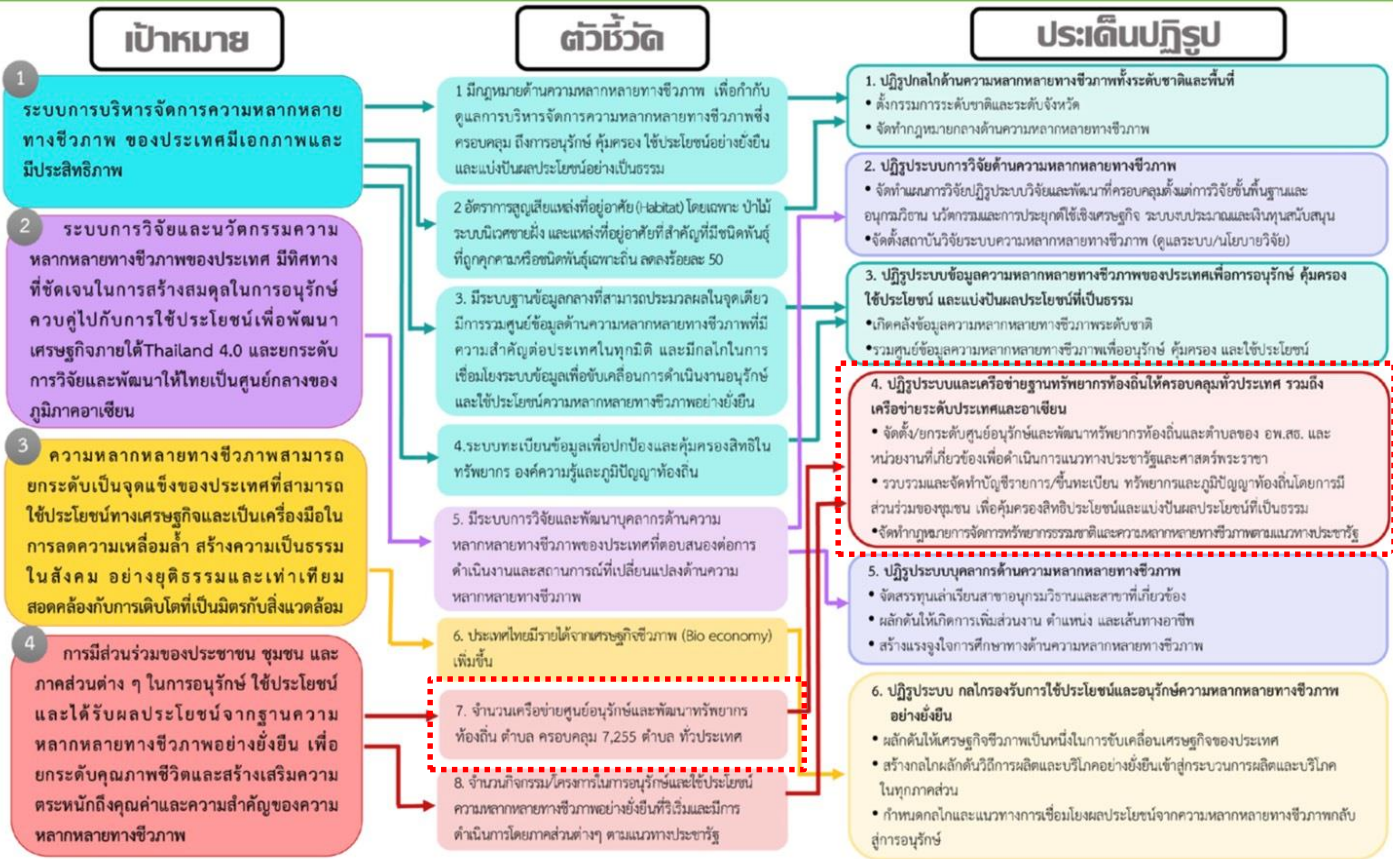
เป้าหมาย

1 ระบบการบริหารจัดการความหลากหลายทางชีวภาพ ของประเทศมีเอกภาพและมีประสิทธิภาพ

2 ระบบการวิจัยและนวัตกรรมความหลากหลายทางชีวภาพของประเทศ มีทิศทางที่ชัดเจนในการสร้างสมดุลในการอนุรักษ์ควบคู่ไปกับการใช้ประโยชน์เพื่อพัฒนาเศรษฐกิจภายใต้Thailand 4.0 และยกระดับการวิจัยและพัฒนาให้ไทยเป็นศูนย์กลางของภูมิภาคอาเซียน

3 ความหลากหลายทางชีวภาพสามารถยกระดับเป็นจุดแข็งของประเทศที่สามารถใช้ประโยชน์ทางเศรษฐกิจและเป็นเครื่องมือในการลดความเหลื่อมล้ำ สร้างความเป็นธรรมในสังคม อย่างยุติธรรมและเท่าเทียม สอดคล้องกับการเติบโตที่เป็นมิตรกับสิ่งแวดล้อม

4 การมีส่วนร่วมของประชาชน ชุมชน และภาคส่วนต่าง ๆ ในการอนุรักษ์ ใช้ประโยชน์ และได้รับผลประโยชน์จากฐานความหลากหลายทางชีวภาพอย่างยั่งยืน เพื่อยกระดับคุณภาพชีวิตและสร้างเสริมความตระหนักถึงคุณค่าและความสำคัญของความหลากหลายทางชีวภาพ

ตัวชี้วัด

1 มีกฎหมายด้านความหลากหลายทางชีวภาพ เพื่อกำกับดูแลการบริหารจัดการความหลากหลายทางชีวภาพซึ่งครอบคลุม ถึงการอนุรักษ์ คุ้มครอง ใช้ประโยชน์อย่างยั่งยืนและแบ่งปันผลประโยชน์อย่างเป็นธรรม

2 อัตราการสูญเสียแหล่งที่อยู่อาศัย (Habitat) โดยเฉพาะ ป่าไม้ ระบบนิเวศชายฝั่ง และแหล่งที่อยู่อาศัยที่สำคัญที่มีชนิดพันธุ์ที่ถูกคุกคามหรือชนิดพันธุ์เฉพาะถิ่น ลดลงร้อยละ 50

3. มีระบบฐานข้อมูลกลางที่สามารถประมวลผลในจุดเดียว มีการรวมศูนย์ข้อมูลด้านความหลากหลายทางชีวภาพที่มีความสำคัญต่อประเทศในทุกมิติ และมีกลไกในการเชื่อมโยงระบบข้อมูลเพื่อขับเคลื่อนการดำเนินงานอนุรักษ์และใช้ประโยชน์ความหลากหลายทางชีวภาพอย่างยั่งยืน

4.ระบบทะเบียนข้อมูลเพื่อปกป้องและคุ้มครองสิทธิในทรัพยากร องค์ความรู้และภูมิปัญญาท้องถิ่น

5. มีระบบการวิจัยและพัฒนาบุคลากรด้านความหลากหลายทางชีวภาพของประเทศที่ตอบสนองต่อการดำเนินงานและสถานการณ์ที่เปลี่ยนแปลงด้านความหลากหลายทางชีวภาพ

6. ประเทศไทยมีรายได้จากเศรษฐกิจชีวภาพ (Bio economy) เพิ่มขึ้น

7. จำนวนเครือข่ายศูนย์อนุรักษ์และพัฒนาทรัพยากรท้องถิ่น ตำบล ครอบคลุม 7,255 ตำบล ทั่วประเทศ

8. จำนวนกิจกรรม/โครงการในการอนุรักษ์และใช้ประโยชน์ความหลากหลายทางชีวภาพอย่างยั่งยืนที่ริเริ่มและมีการดำเนินการโดยภาคส่วนต่างๆ ตามแนวทางประชารัฐ

ประเด็นปฏิรูป

1. ปฏิรูปกลไกด้านความหลากหลายทางชีวภาพทั้งระดับชาติและพื้นที่
• ตั้งกรรมการระดับชาติและระดับจังหวัด
• จัดทำกฎหมายกลางด้านความหลากหลายทางชีวภาพ

2. ปฏิรูประบบการวิจัยด้านความหลากหลายทางชีวภาพ
• จัดทำแผนการวิจัยปฏิรูประบบวิจัยและพัฒนาที่ครอบคลุมตั้งแต่การวิจัยขั้นพื้นฐานและอนุกรมวิธาน นวัตกรรมและการประยุกต์ใช้เชิงเศรษฐกิจ ระบบงบประมาณและเงินทุนสนับสนุน
•จัดตั้งสถาบันวิจัยระบบความหลากหลายทางชีวภาพ (ดูแลระบบ/นโยบายวิจัย)

3. ปฏิรูประบบข้อมูลความหลากหลายทางชีวภาพของประเทศเพื่อการอนุรักษ์ คุ้มครอง ใช้ประโยชน์ และแบ่งปันผลประโยชน์ที่เป็นธรรม
•เกิดคลังข้อมูลความหลากหลายทางชีวภาพระดับชาติ
•รวมศูนย์ข้อมูลความหลากหลายทางชีวภาพเพื่ออนุรักษ์ คุ้มครอง และใช้ประโยชน์

4. ปฏิรูประบบและเครือข่ายฐานทรัพยากรท้องถิ่นให้ครอบคลุมทั่วประเทศ รวมถึงเครือข่ายระดับประเทศและอาเซียน
• จัดตั้ง/ยกระดับศูนย์อนุรักษ์และพัฒนาทรัพยากรท้องถิ่นและตำบลของ อพ.สธ. และหน่วยงานที่เกี่ยวข้องเพื่อดำเนินการแนวทางประชารัฐและศาสตร์พระราชา
• รวบรวมและจัดทำบัญชีรายการ/ขึ้นทะเบียน ทรัพยากรและภูมิปัญญาท้องถิ่นโดยการมีส่วนร่วมของชุมชน เพื่อคุ้มครองสิทธิประโยชน์และแบ่งปันผลประโยชน์ที่เป็นธรรม
•จัดทำกฎหมายการจัดการทรัพยากรธรรมชาติและความหลากหลายทางชีวภาพตามแนวทางประชารัฐ

5. ปฏิรูประบบบุคลากรด้านความหลากหลายทางชีวภาพ
• จัดสรรทุนเล่าเรียนสาขาอนุกรมวิธานและสาขาที่เกี่ยวข้อง
• ผลักดันให้เกิดการเพิ่มส่วนงาน ตำแหน่ง และเส้นทางอาชีพ
• สร้างแรงจูงใจการศึกษาทางด้านความหลากหลายทางชีวภาพ

6. ปฏิรูประบบ กลไกรองรับการใช้ประโยชน์และอนุรักษ์ความหลากหลายทางชีวภาพอย่างยั่งยืน
• ผลักดันให้เศรษฐกิจชีวภาพเป็นหนึ่งในการขับเคลื่อนเศรษฐกิจของประเทศ
• สร้างกลไกผลักดันวิถีการผลิตและบริโภคอย่างยั่งยืนเข้าสู่กระบวนการผลิตและบริโภคในทุกภาคส่วน
• กำหนดกลไกและแนวทางการเชื่อมโยงผลประโยชน์จากความหลากหลายทางชีวภาพกลับสู่การอนุรักษ์